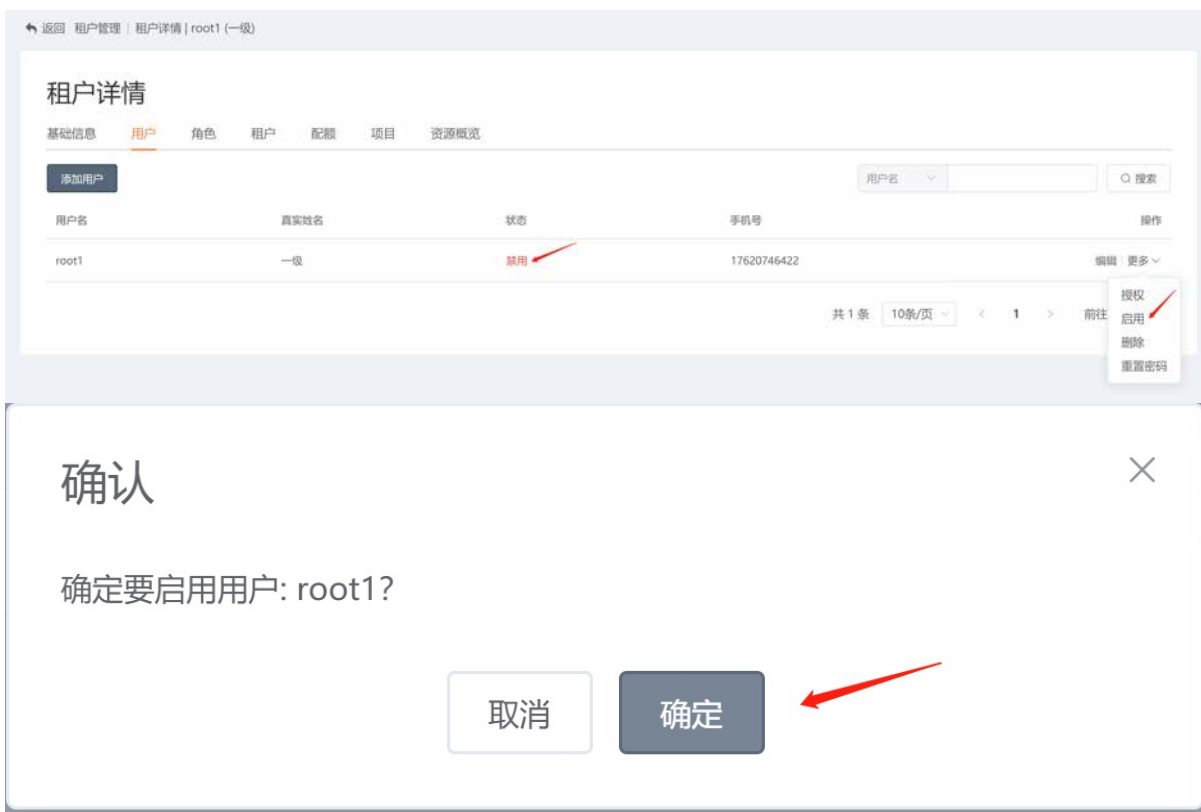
返回 租户管理 | 租户详情 | root1 (一级)

租户详情

基础信息 用户 角色 租户 配额 项目 资源概览

添加用户

用户名 搜索

| 用户名 | 真实姓名 | 状态 | 手机号 | 操作 |
|---|---|---|---|---|
| root1 | 一级 | 禁用 | 17620746422 | 编辑 更多 |

授权
启用
删除
重置密码

共 1 条 10条/页 < 1 > 前往

确认

确定要启用用户: root1?

取消 确定